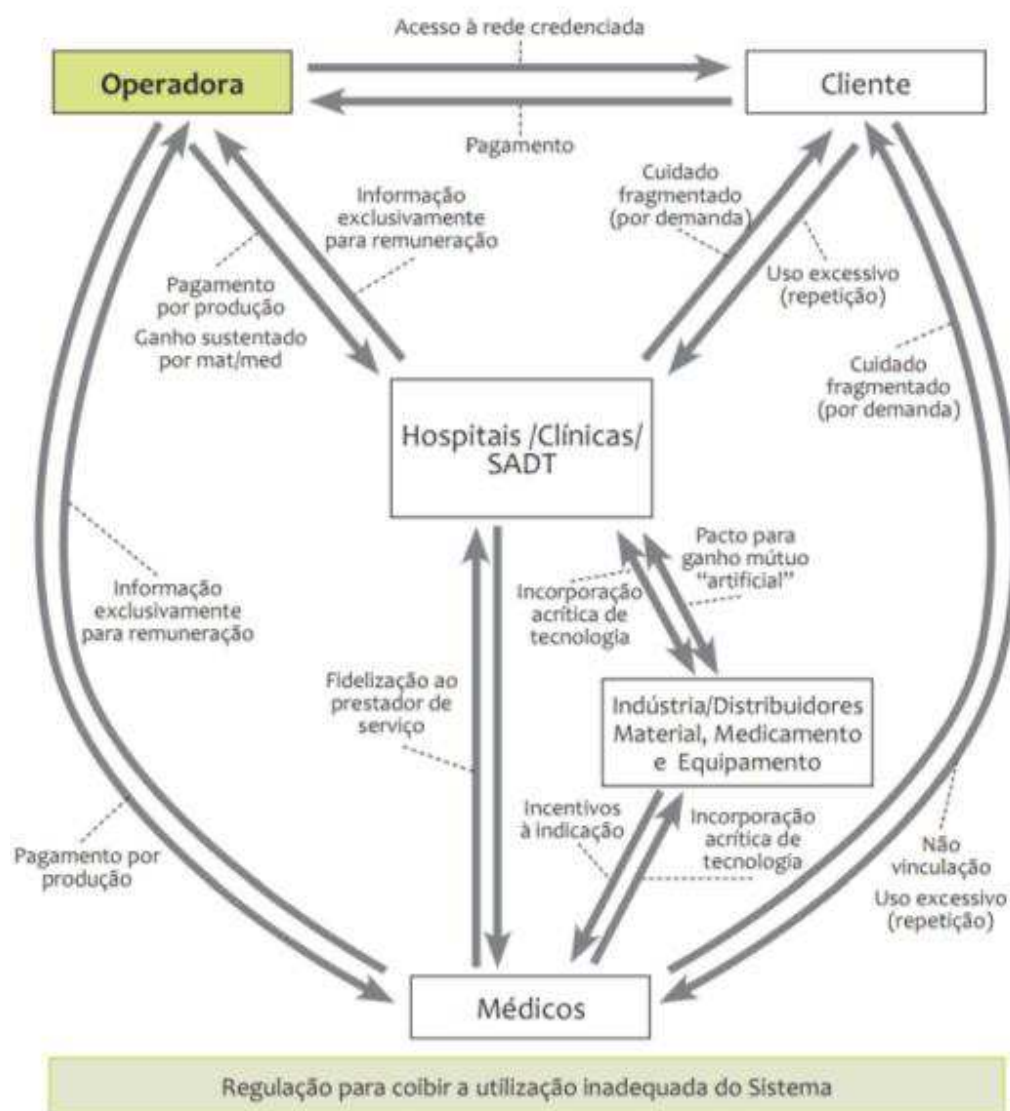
Acesso à rede credenciada

Operadora

Cliente

Pagamento

Informação exclusivamente para remuneração

Pagamento por produção

Ganho sustentado por mat/med

Cuidado fragmentado (por demanda)

Uso excessivo (repetição)

Cuidado fragmentado (por demanda)

Hospitais /Clínicas/ SADT

Pacto para ganho mútuo "artificial"

Incorporação acrítica de tecnologia

Informação exclusivamente para remuneração

Fidelização ao prestador de serviço

Indústria/Distribuidores Material, Medicamento e Equipamento

Incentivos à indicação

Incorporação acrítica de tecnologia

Não vinculação

Uso excessivo (repetição)

Pagamento por produção

Médicos

Regulação para coibir a utilização inadequada do Sistema